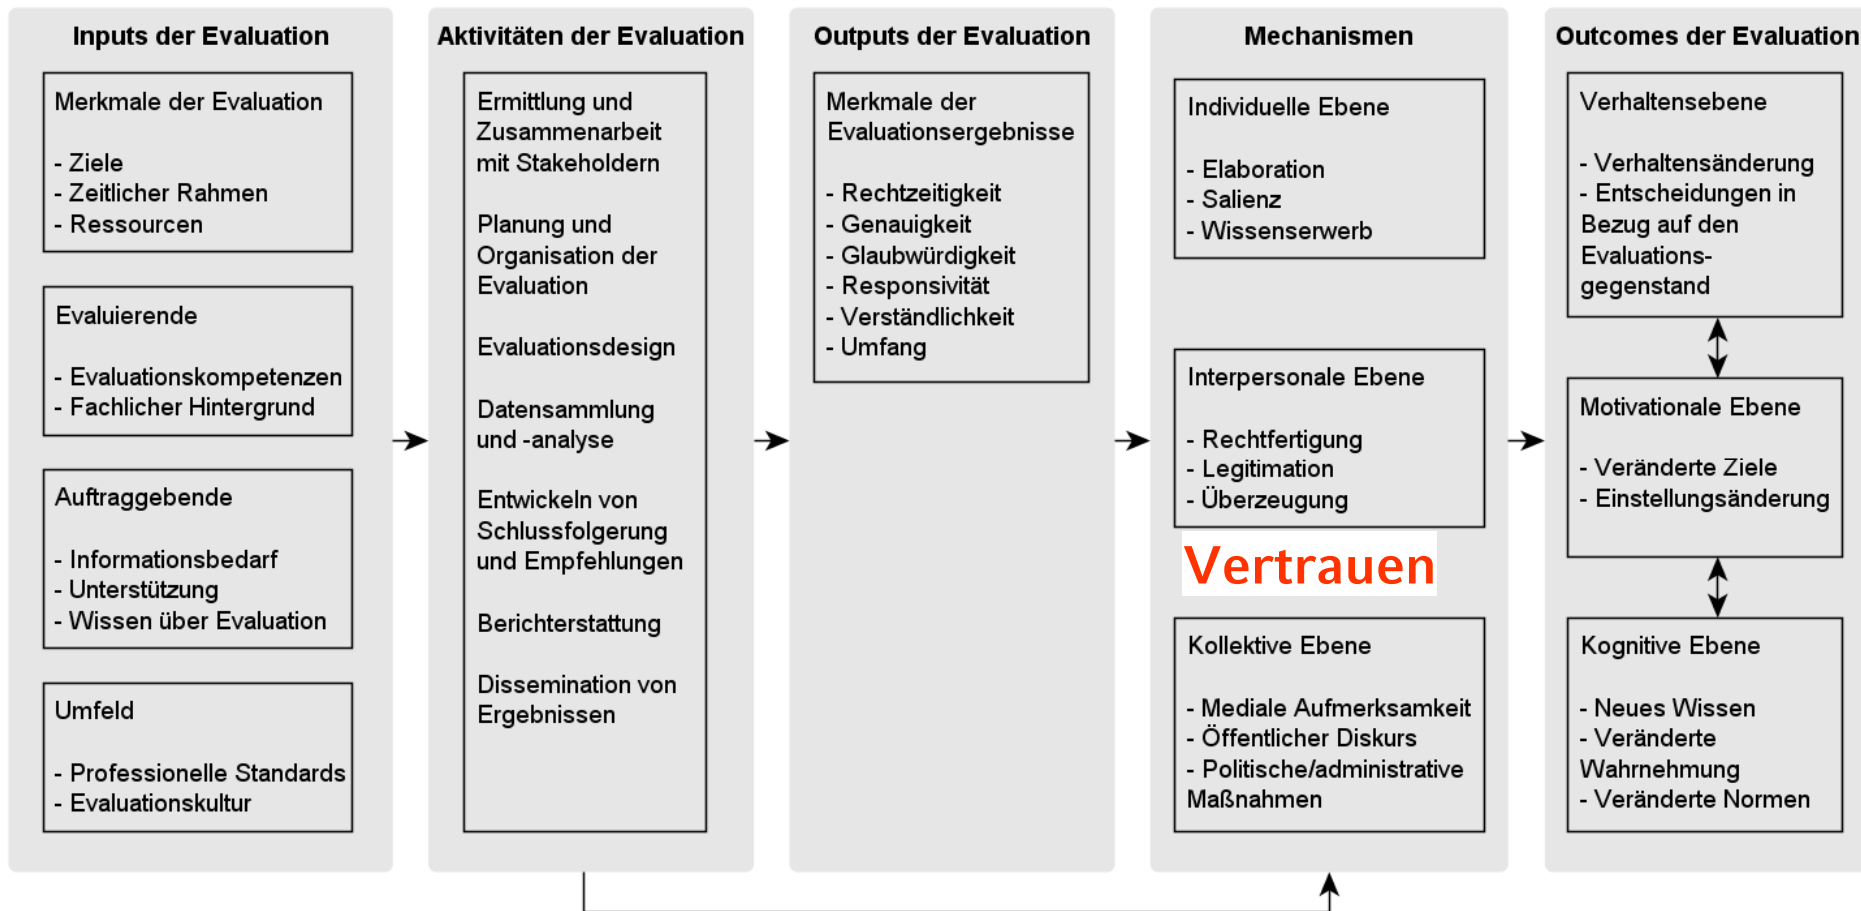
Inputs der Evaluation

Merkmale der Evaluation

- Ziele
- Zeitlicher Rahmen
- Ressourcen

Evaluierende

- Evaluationskompetenzen
- Fachlicher Hintergrund

Auftraggebende

- Informationsbedarf
- Unterstützung
- Wissen über Evaluation

Umfeld

- Professionelle Standards
- Evaluationskultur

Aktivitäten der Evaluation

Ermittlung und Zusammenarbeit mit Stakeholdern

Planung und Organisation der Evaluation

Evaluationsdesign

Datensammlung und -analyse

Entwickeln von Schlussfolgerung und Empfehlungen

Berichterstattung

Dissemination von Ergebnissen

Outputs der Evaluation

Merkmale der Evaluationsergebnisse

- Rechtzeitigkeit
- Genauigkeit
- Glaubwürdigkeit
- Responsivität
- Verständlichkeit
- Umfang

Mechanismen

Individuelle Ebene

- Elaboration
- Salienz
- Wissenserwerb

Interpersonale Ebene

- Rechtfertigung
- Legitimation
- Überzeugung

Vertrauen

Kollektive Ebene

- Mediale Aufmerksamkeit
- Öffentlicher Diskurs
- Politische/administrative Maßnahmen

Outcomes der Evaluation

Verhaltensebene

- Verhaltensänderung
- Entscheidungen in Bezug auf den Evaluationsgegenstand

Motivationale Ebene

- Veränderte Ziele
- Einstellungsänderung

Kognitive Ebene

- Neues Wissen
- Veränderte Wahrnehmung
- Veränderte Normen